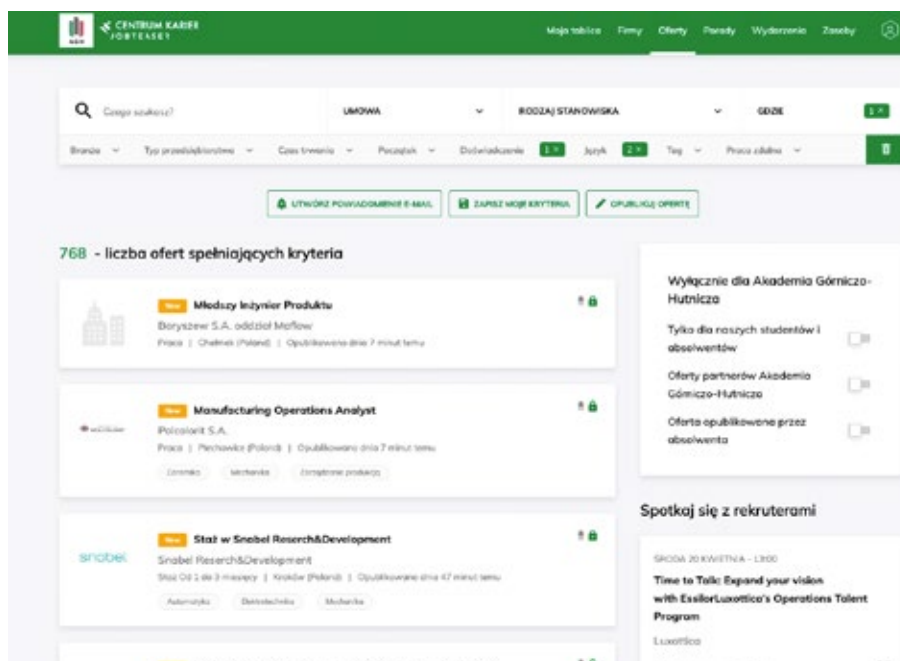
AGH CENTRUM KARIER JOBTEASER

Moja tablica Firmy Oferty Porady Wydarzenia Zasoby

Czego szukasz?

UMOWA

RODZAJ STANOWISKA

GDZIE

1

Branża Typ przedsiębiorstwa Czas trwania Początek Doświadczenie 1 Język 2 Tag Praca zdalna

UTWÓRZ POWIADOMIENIE E-MAIL

ZAPISZ MOJE KRYTERIA

OPUBLIKUJ OFERTĘ

768 - liczba ofert spełniających kryteria

New Młodszy Inżynier Produktu
Boryszew S.A. oddział Maflow
Praca | Chełmek (Poland) | Opublikowano dnia 7 minut temu

New Manufacturing Operations Analyst
Polcolorit S.A.
Praca | Piechowice (Poland) | Opublikowano dnia 7 minut temu
Ceramika Mechanika Zarządzanie produkcją

snobel
New Staż w Snobel Reserch&Development
Snobel Reserch&Development
Staż Od 1 do 3 miesięcy | Kraków (Poland) | Opublikowano dnia 47 minut temu
Automatyka Elektrotechnika Mechanika

Wyłącznie dla Akademia Górniczo-Hutnicza

Tylko dla naszych studentów i absolwentów

Oferty partnerów Akademia Górniczo-Hutnicza

Oferta opublikowana przez absolwenta

Spotkaj się z rekruterami

ŚRODA 20 KWIETNIA - 13:00

Time to Talk: Expand your vision with EssilorLuxottica's Operations Talent Program

Luxottica